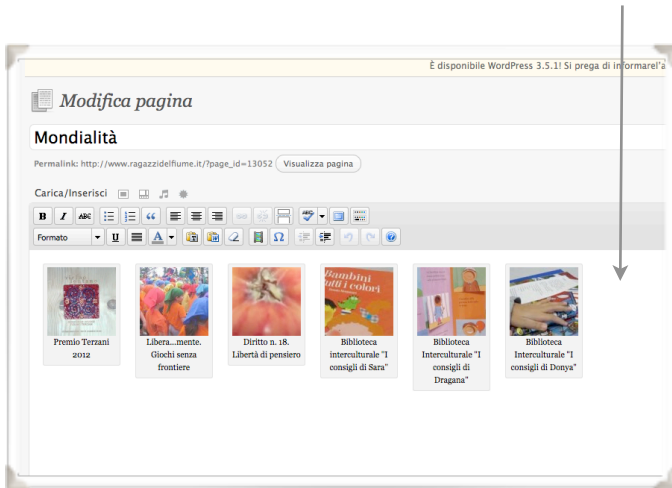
È disponibile WordPress 3.5.1! Si prega di informarel'a

Modifica pagina

Mondialità

Permalink: http://www.ragazzidelfiume.it/?page_id=13052 Visualizza pagina

Carica/Inserisci

Formato

Bambini tutti i colori

Premio Terzani 2012

Libera...mente. Giochi senza frontiere

Diritto n. 18. Libertà di pensiero

Biblioteca interculturale "I consigli di Sara"

Biblioteca Interculturale "I consigli di Dragana"

Biblioteca Interculturale "I consigli di Donya"